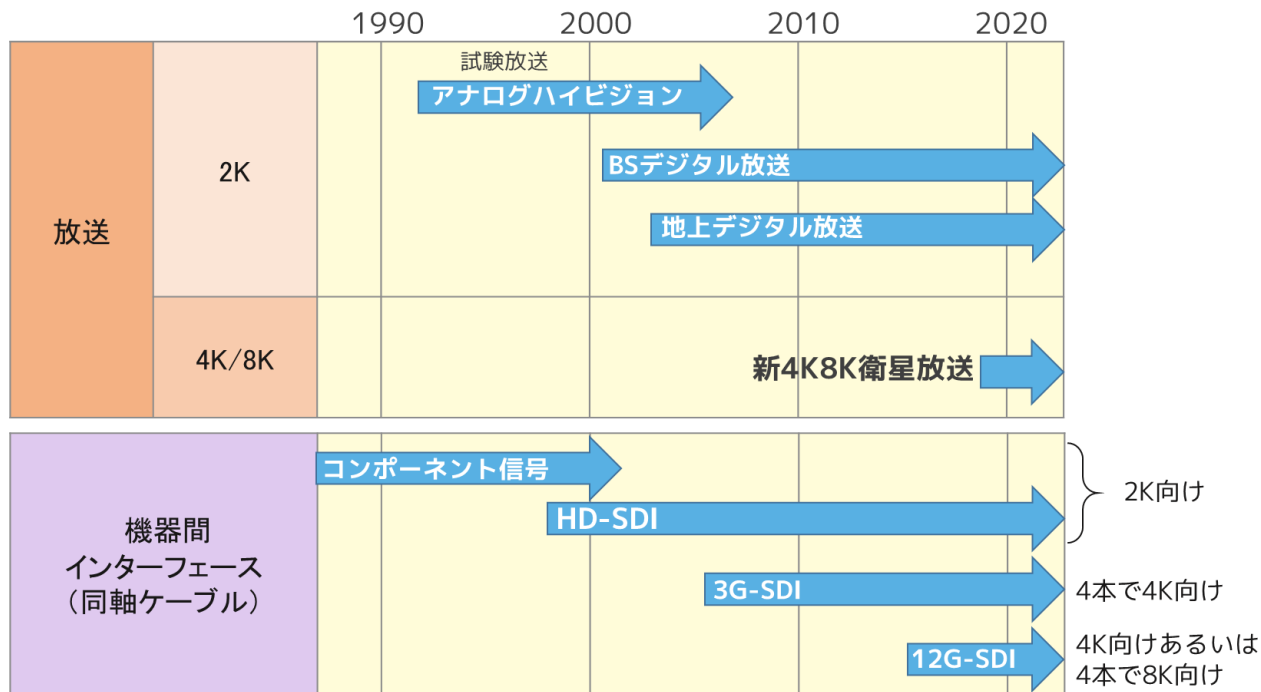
1990
2000
2010
2020

放送

2K

試験放送
アナログハイビジョン

BSデジタル放送

地上デジタル放送

4K/8K

新4K8K衛星放送

機器間
インターフェース
（同軸ケーブル）

コンポーネント信号

HD-SDI

2K向け

3G-SDI

4本で4K向け

12G-SDI

4K向けあるいは
4本で8K向け